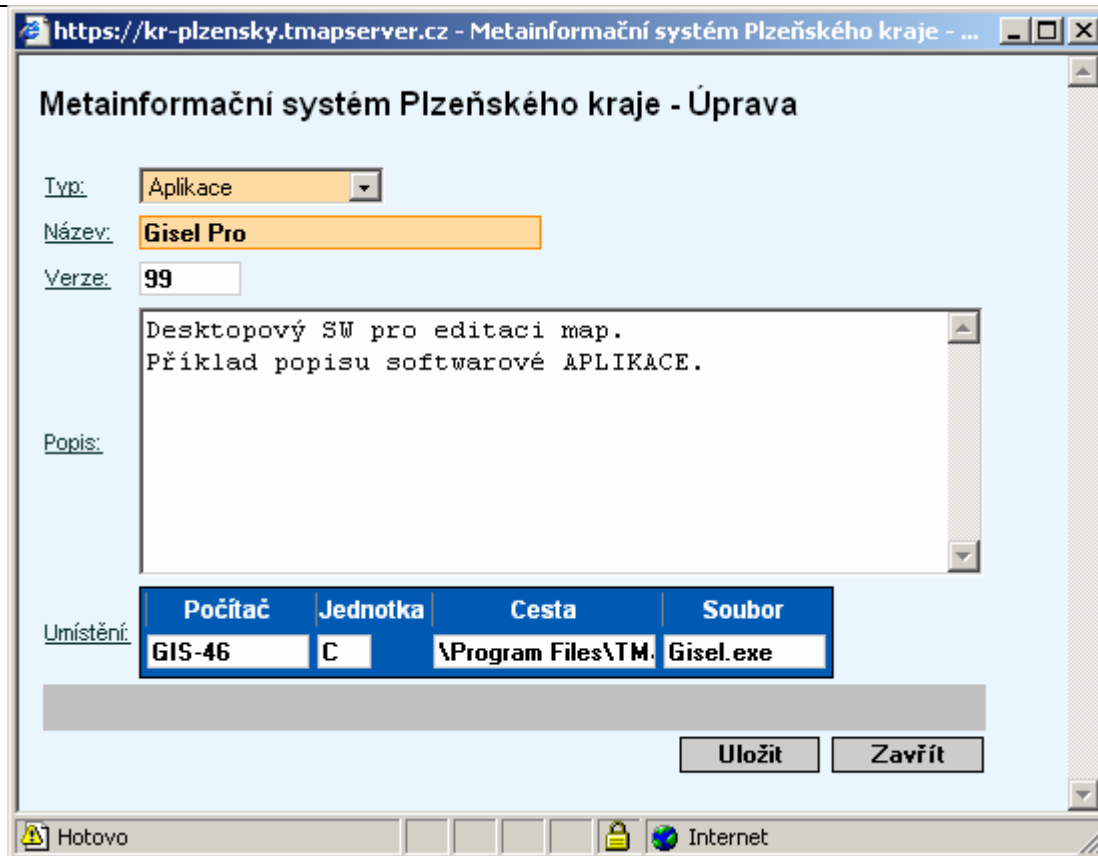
https://kr-plzensky.tmapserver.cz - Metainformační systém Plzeňského kraje - ...

Metainformační systém Plzeňského kraje - Úprava

Typ: Aplikace

Název: Gisel Pro

Verze: 99

Popis: Desktopový SW pro editaci map.
Příklad popisu softwarové APLIKACE.

Umístění:

| Počítač | Jednotka | Cesta | Soubor |
|---|---|---|---|
| GIS-46 | C | \Program Files\TM | Gisel.exe |

Uložit Zavřít

Hotovo Internet